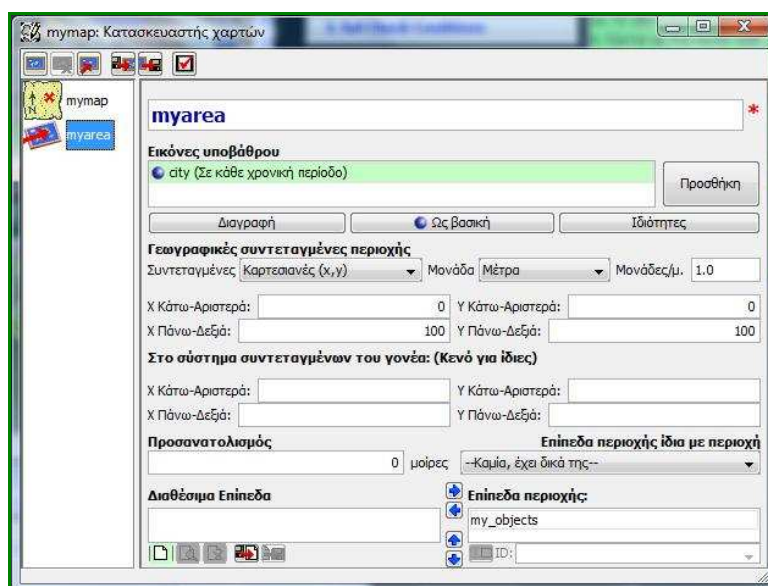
mymap: Κατασκευαστής χαρτών

mymap
myarea

myarea *

Εικόνες υποβάθρου
city (Σε κάθε χρονική περίοδο)
Προσθήκη

Διαγραφή | Ως βασική | Ιδιότητες

Γεωγραφικές συντεταγμένες περιοχής
Συντεταγμένες Καρτεσιανές (x,y) Μονάδα Μέτρα Μονάδες/μ. 1.0

Χ Κάτω-Αριστερά: 0 Υ Κάτω-Αριστερά: 0
Χ Πάνω-Δεξιά: 100 Υ Πάνω-Δεξιά: 100

Στο σύστημα συντεταγμένων του γονέα: (Κενό για ίδιες)
Χ Κάτω-Αριστερά: Υ Κάτω-Αριστερά:
Χ Πάνω-Δεξιά: Υ Πάνω-Δεξιά:

Προσανατολισμός
0 μοίρες

Επίπεδα περιοχής ίδια με περιοχή
--Καμία, έχει δικά της--

Διαθέσιμα Επίπεδα

Επίπεδα περιοχής:
my_objects
ID: